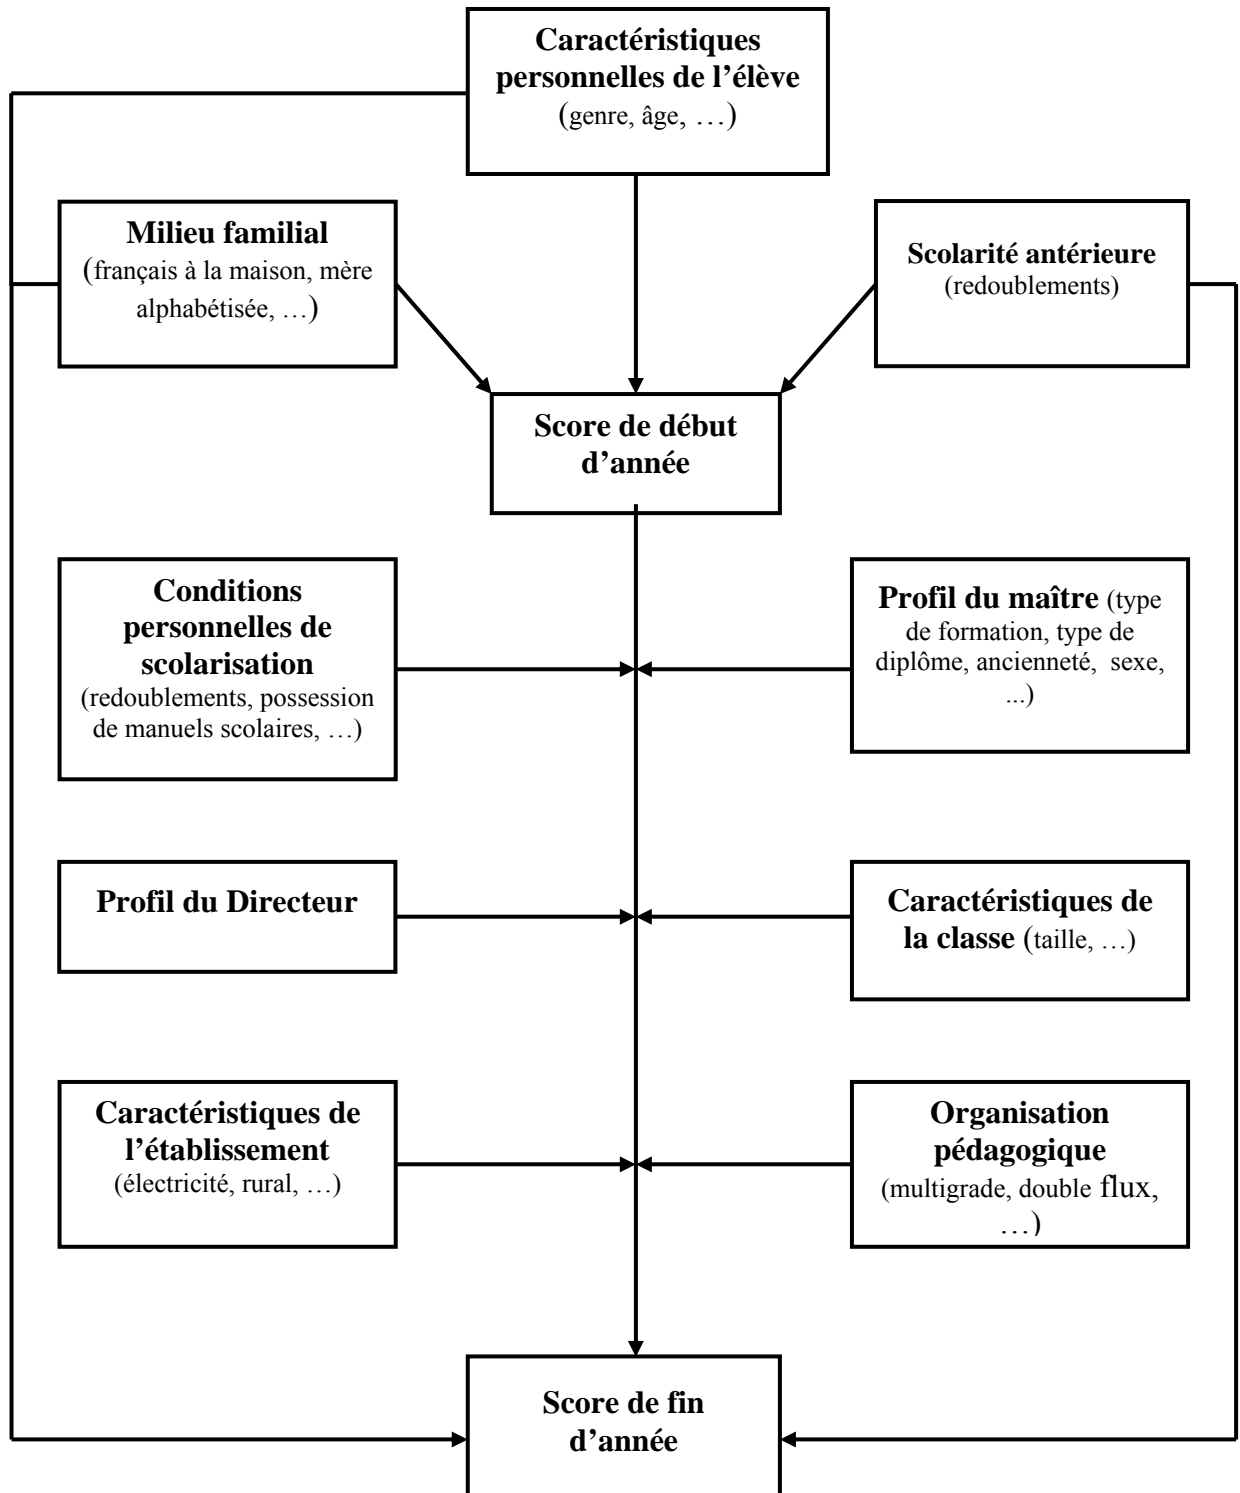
Caractéristiques personnelles de l'élève (genre, âge, …)

Milieu familial (français à la maison, mère alphabétisée, …)

Scolarité antérieure (redoublements)

Score de début d'année

Conditions personnelles de scolarisation (redoublements, possession de manuels scolaires, …)

Profil du maître (type de formation, type de diplôme, ancienneté, sexe, ...)

Profil du Directeur

Caractéristiques de la classe (taille, …)

Caractéristiques de l'établissement (électricité, rural, …)

Organisation pédagogique (multigrade, double flux, …)

Score de fin d'année